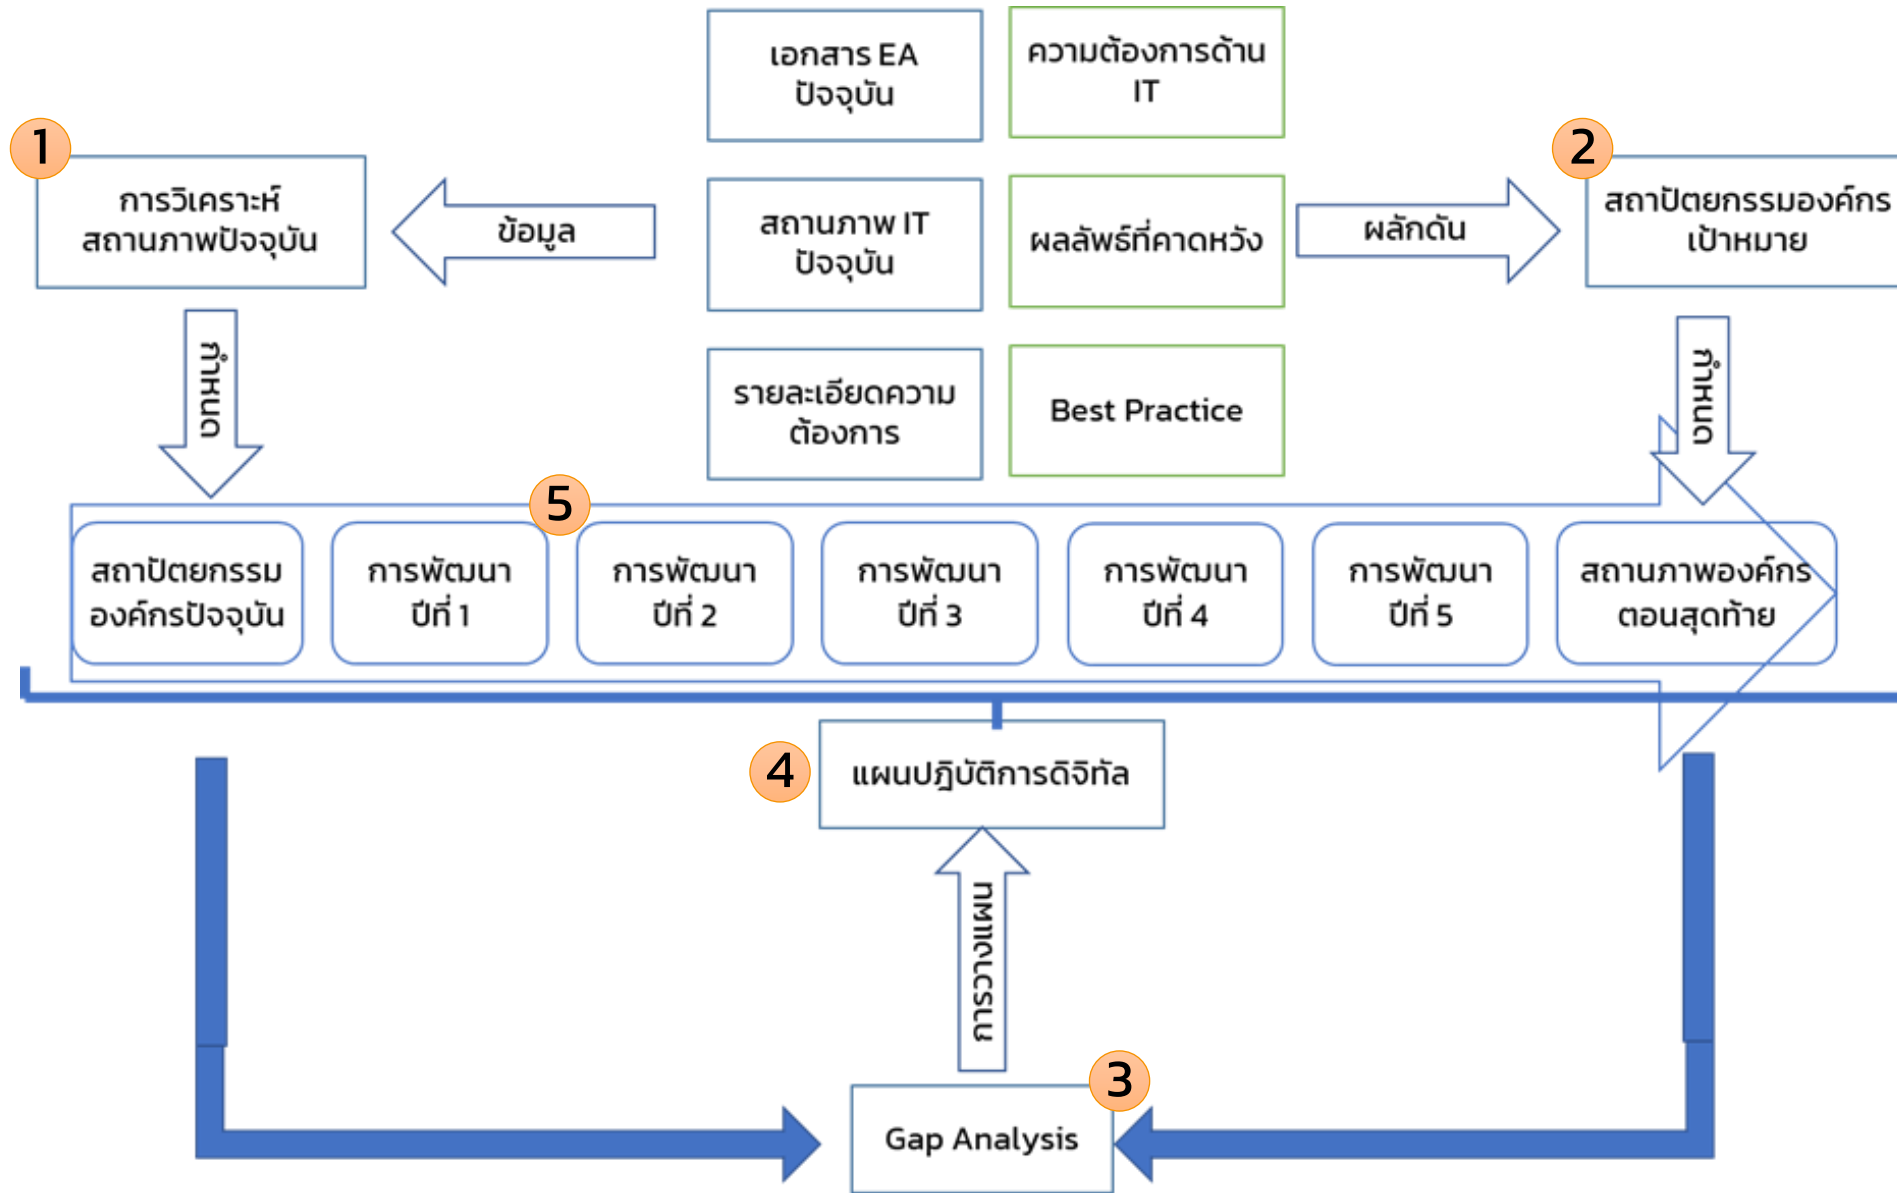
เอกสาร EA ปัจจุบัน

ความต้องการด้าน IT

1

การวิเคราะห์ สถานภาพปัจจุบัน

ข้อมูล

สถานภาพ IT ปัจจุบัน

ผลลัพธ์ที่คาดหวัง

ผลักดัน

2

สถาปัตยกรรมองค์กร เป้าหมาย

กำหนด

รายละเอียดความต้องการ

Best Practice

กำหนด

5

สถาปัตยกรรม องค์กรปัจจุบัน

การพัฒนา ปีที่ 1

การพัฒนา ปีที่ 2

การพัฒนา ปีที่ 3

การพัฒนา ปีที่ 4

การพัฒนา ปีที่ 5

สถานภาพองค์กร ตอนสุดท้าย

4

แผนปฏิบัติการดิจิทัล

การวางแผน

3

Gap Analysis